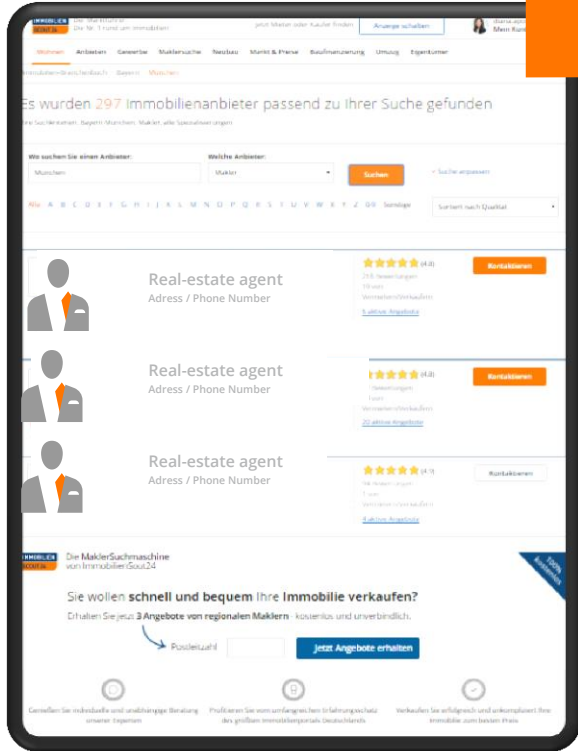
IMMOBILIEN SCOUT 24 Der Marktführer Die Nr. 1 rund um Immobilien

Jetzt Mieter oder Käufer finden Anzeige schalten

diana.apo Mein Kon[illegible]

Wohnen Anbieten Gewerbe Maklersuche Neubau Markt & Preise Baufinanzierung Umzug Eigentümer

Immobilien-Branchenbuch Bayern München

Es wurden 297 Immobilienanbieter passend zu Ihrer Suche gefunden

Ihre Suchkriterien: Bayern, München, Makler, alle Spezialisierungen

Wo suchen Sie einen Anbieter:

München

Welche Anbieter:

Makler

Suchen

Suche anpassen

Alle A B C D E F G H I J K L M N O P Q R S T U V W X Y Z 0-9 Sonstige

Sortiert nach Qualität

Real-estate agent
Adress / Phone Number

(4.8)
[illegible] Bewertungen
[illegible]
Vermieten/Verkaufen
5 aktive Angebote

Kontaktieren

Real-estate agent
Adress / Phone Number

(4.8)
Bewertungen
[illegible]
Vermieten/Verkaufen
22 aktive Angebote

Kontaktieren

Real-estate agent
Adress / Phone Number

(4.9)
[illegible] Bewertungen
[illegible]
Vermieten/Verkaufen
4 aktive Angebote

Kontaktieren

IMMOBILIEN SCOUT 24 Die MaklerSuchmaschine von ImmobilienScout24

100% kostenlos

Sie wollen schnell und bequem Ihre Immobilie verkaufen?

Erhalten Sie jetzt 3 Angebote von regionalen Maklern - kostenlos und unverbindlich.

Postleitzahl

Jetzt Angebote erhalten

Genießen Sie individuelle und unabhängige Beratung unserer Experten

Profitieren Sie vom umfangreichen Erfahrungsschatz des größten Immobilienportals Deutschlands

Verkaufen Sie erfolgreich und unkompliziert Ihre Immobilie zum besten Preis